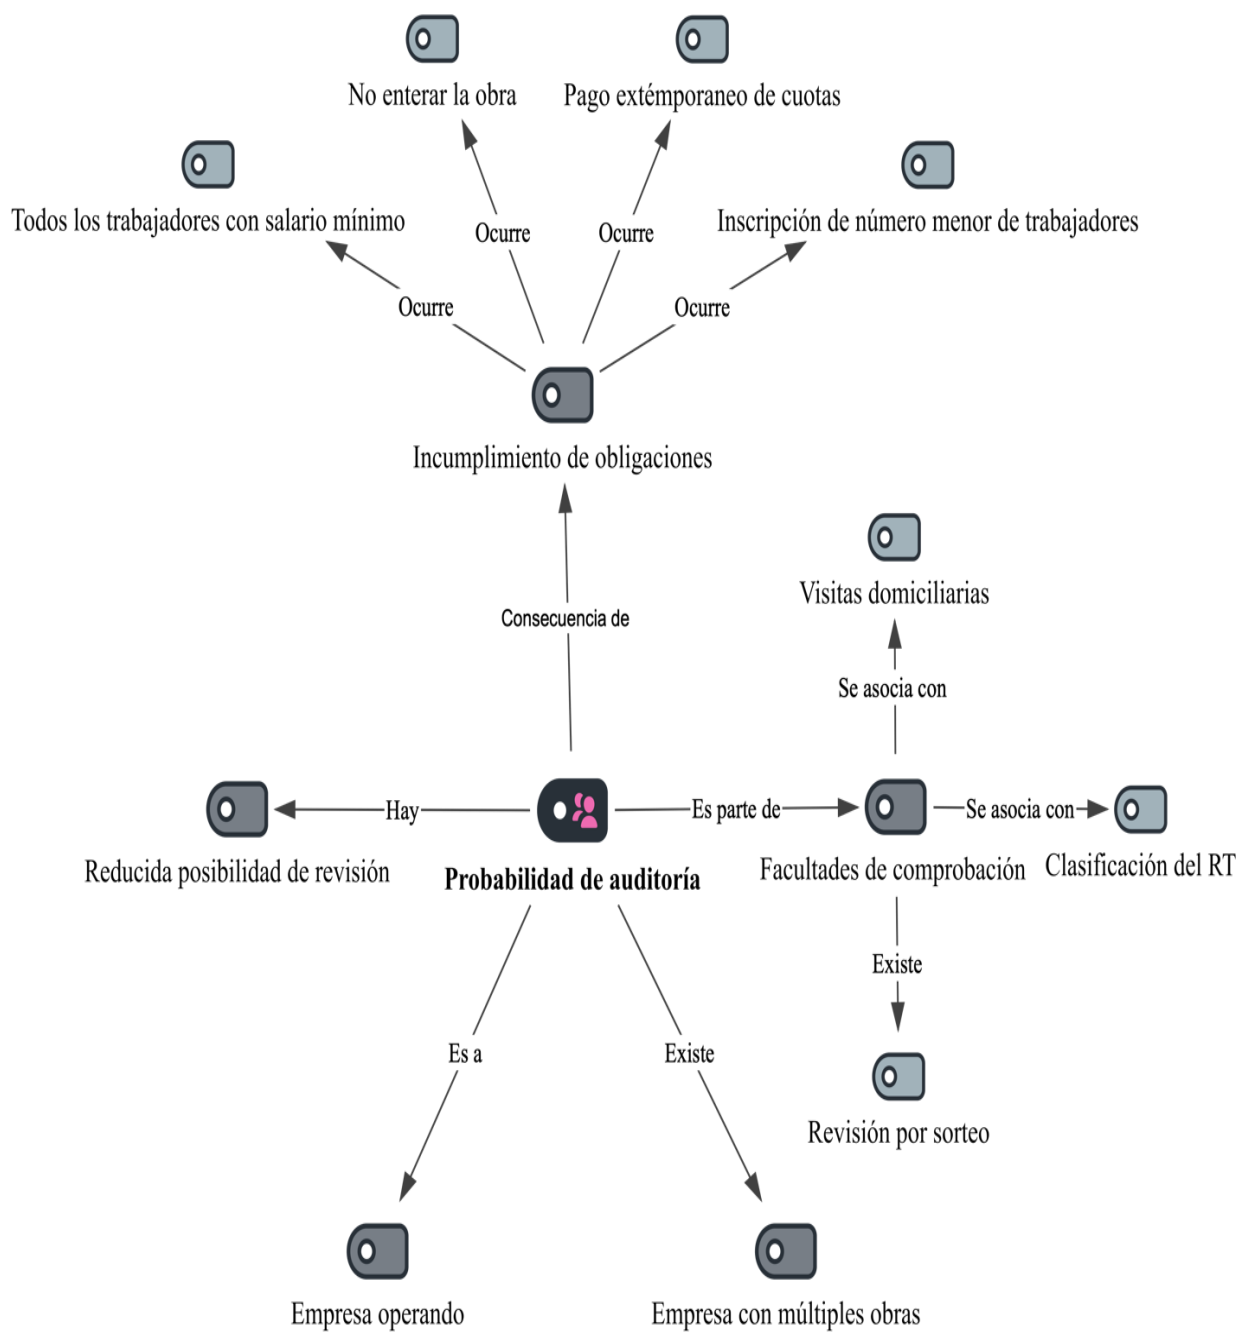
No enterar la obra

Pago extémporaneo de cuotas

Todos los trabajadores con salario mínimo

Inscripción de número menor de trabajadores

Ocurre

Ocurre

Ocurre

Ocurre

Incumplimiento de obligaciones

Visitas domiciliarias

Consecuencia de

Se asocia con

Hay

Es parte de

Se asocia con

Reducida posibilidad de revisión

Probabilidad de auditoría

Facultades de comprobación

Clasificación del RT

Existe

Es a

Existe

Revisión por sorteo

Empresa operando

Empresa con múltiples obras